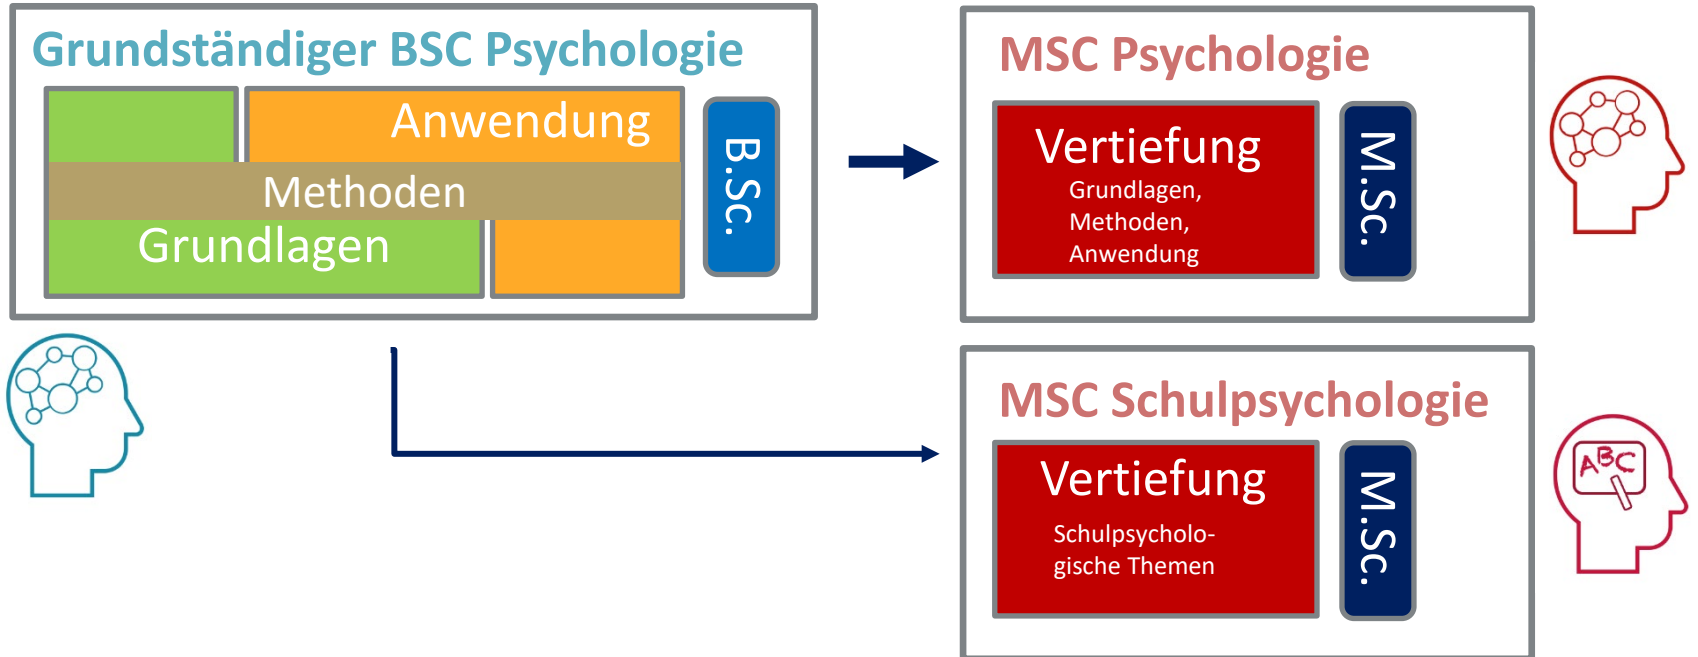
Grundständiger BSC Psychologie

Anwendung

Methoden

Grundlagen

B.Sc.

MSC Psychologie

Vertiefung

Grundlagen, Methoden, Anwendung

M.Sc.

MSC Schulpsychologie

Vertiefung

Schulpsychologische Themen

M.Sc.

ABC